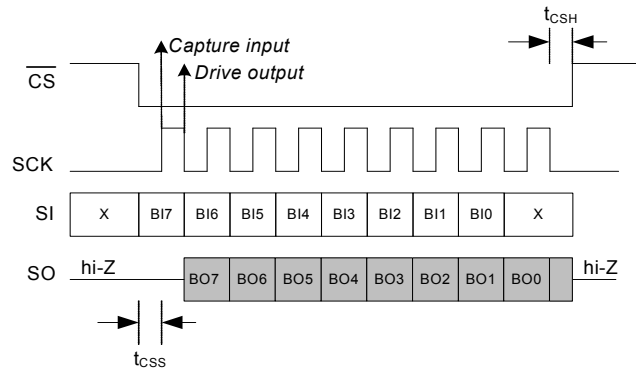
$t_{CSH}$

Capture input

Drive output

$\overline{CS}$

SCK

SI

| X | BI7 | BI6 | BI5 | BI4 | BI3 | BI2 | BI1 | BI0 | X |
|---|---|---|---|---|---|---|---|---|---|

SO hi-Z

| BO7 | BO6 | BO5 | BO4 | BO3 | BO2 | BO1 | BO0 |
|---|---|---|---|---|---|---|---|

hi-Z

$t_{CSS}$